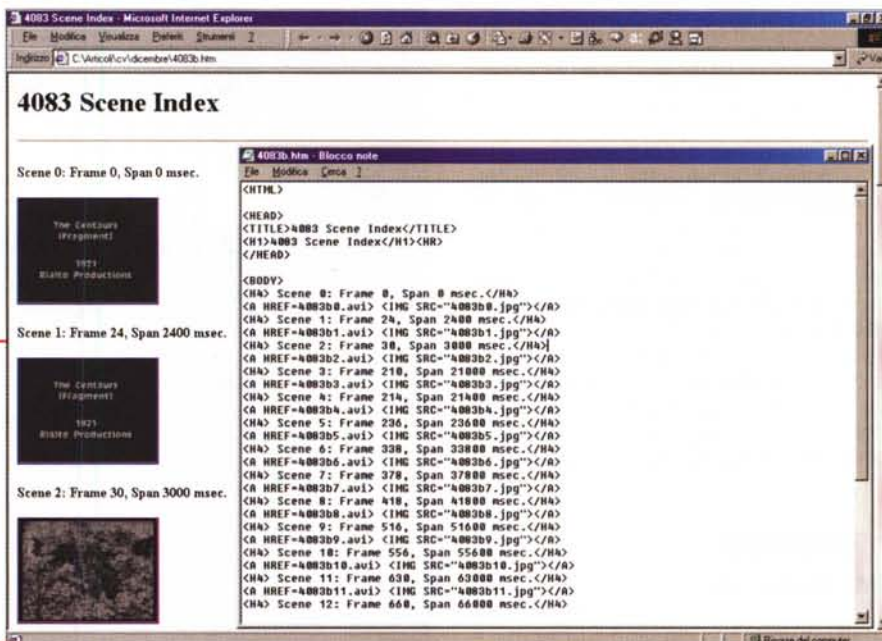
4083 Scene Index - Microsoft Internet Explorer
File Modifica Visualizza Preferiti Strumenti ?
Indirizzo C:\Articoli\cv\dicembre\4083b.htm

4083 Scene Index

Scene 0: Frame 0, Span 0 msec.

The Centaurs (Fragment) 1921 Rialto Productions

Scene 1: Frame 24, Span 2400 msec.

The Centaurs (Fragment) 1921 Rialto Productions

Scene 2: Frame 30, Span 3000 msec.

4083b.htm - Blocco note
File Modifica Cerca ?
<HTML>

<HEAD>
<TITLE>4083 Scene Index</TITLE>
<H1>4083 Scene Index</H1><HR>
</HEAD>

<BODY>
<H4> Scene 0: Frame 0, Span 0 msec.</H4>
<A HREF=4083b0.avi> <IMG SRC="4083b0.jpg"></A>
<H4> Scene 1: Frame 24, Span 2400 msec.</H4>
<A HREF=4083b1.avi> <IMG SRC="4083b1.jpg"></A>
<H4> Scene 2: Frame 30, Span 3000 msec.</H4>
<A HREF=4083b2.avi> <IMG SRC="4083b2.jpg"></A>
<H4> Scene 3: Frame 210, Span 21000 msec.</H4>
<A HREF=4083b3.avi> <IMG SRC="4083b3.jpg"></A>
<H4> Scene 4: Frame 214, Span 21400 msec.</H4>
<A HREF=4083b4.avi> <IMG SRC="4083b4.jpg"></A>
<H4> Scene 5: Frame 236, Span 23600 msec.</H4>
<A HREF=4083b5.avi> <IMG SRC="4083b5.jpg"></A>
<H4> Scene 6: Frame 338, Span 33800 msec.</H4>
<A HREF=4083b6.avi> <IMG SRC="4083b6.jpg"></A>
<H4> Scene 7: Frame 378, Span 37800 msec.</H4>
<A HREF=4083b7.avi> <IMG SRC="4083b7.jpg"></A>
<H4> Scene 8: Frame 418, Span 41800 msec.</H4>
<A HREF=4083b8.avi> <IMG SRC="4083b8.jpg"></A>
<H4> Scene 9: Frame 516, Span 51600 msec.</H4>
<A HREF=4083b9.avi> <IMG SRC="4083b9.jpg"></A>
<H4> Scene 10: Frame 556, Span 55600 msec.</H4>
<A HREF=4083b10.avi> <IMG SRC="4083b10.jpg"></A>
<H4> Scene 11: Frame 630, Span 63000 msec.</H4>
<A HREF=4083b11.avi> <IMG SRC="4083b11.jpg"></A>
<H4> Scene 12: Frame 668, Span 66800 msec.</H4>

Risorse del computer